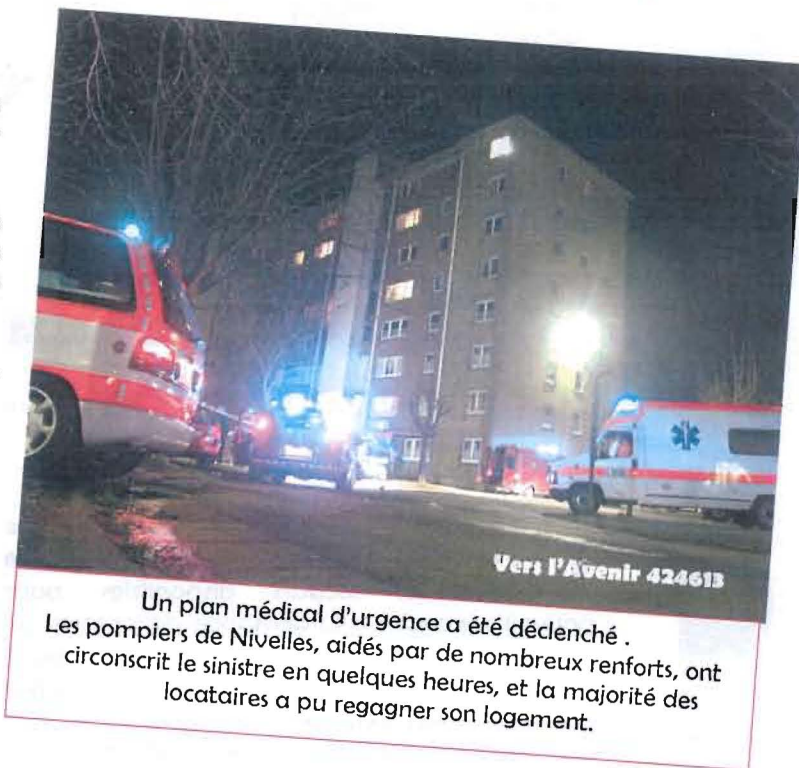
Vers l'Avenir 424613

Un plan médical d'urgence a été déclenché .
Les pompiers de Nivelles, aidés par de nombreux renforts, ont circonscrit le sinistre en quelques heures, et la majorité des locataires a pu regagner son logement.